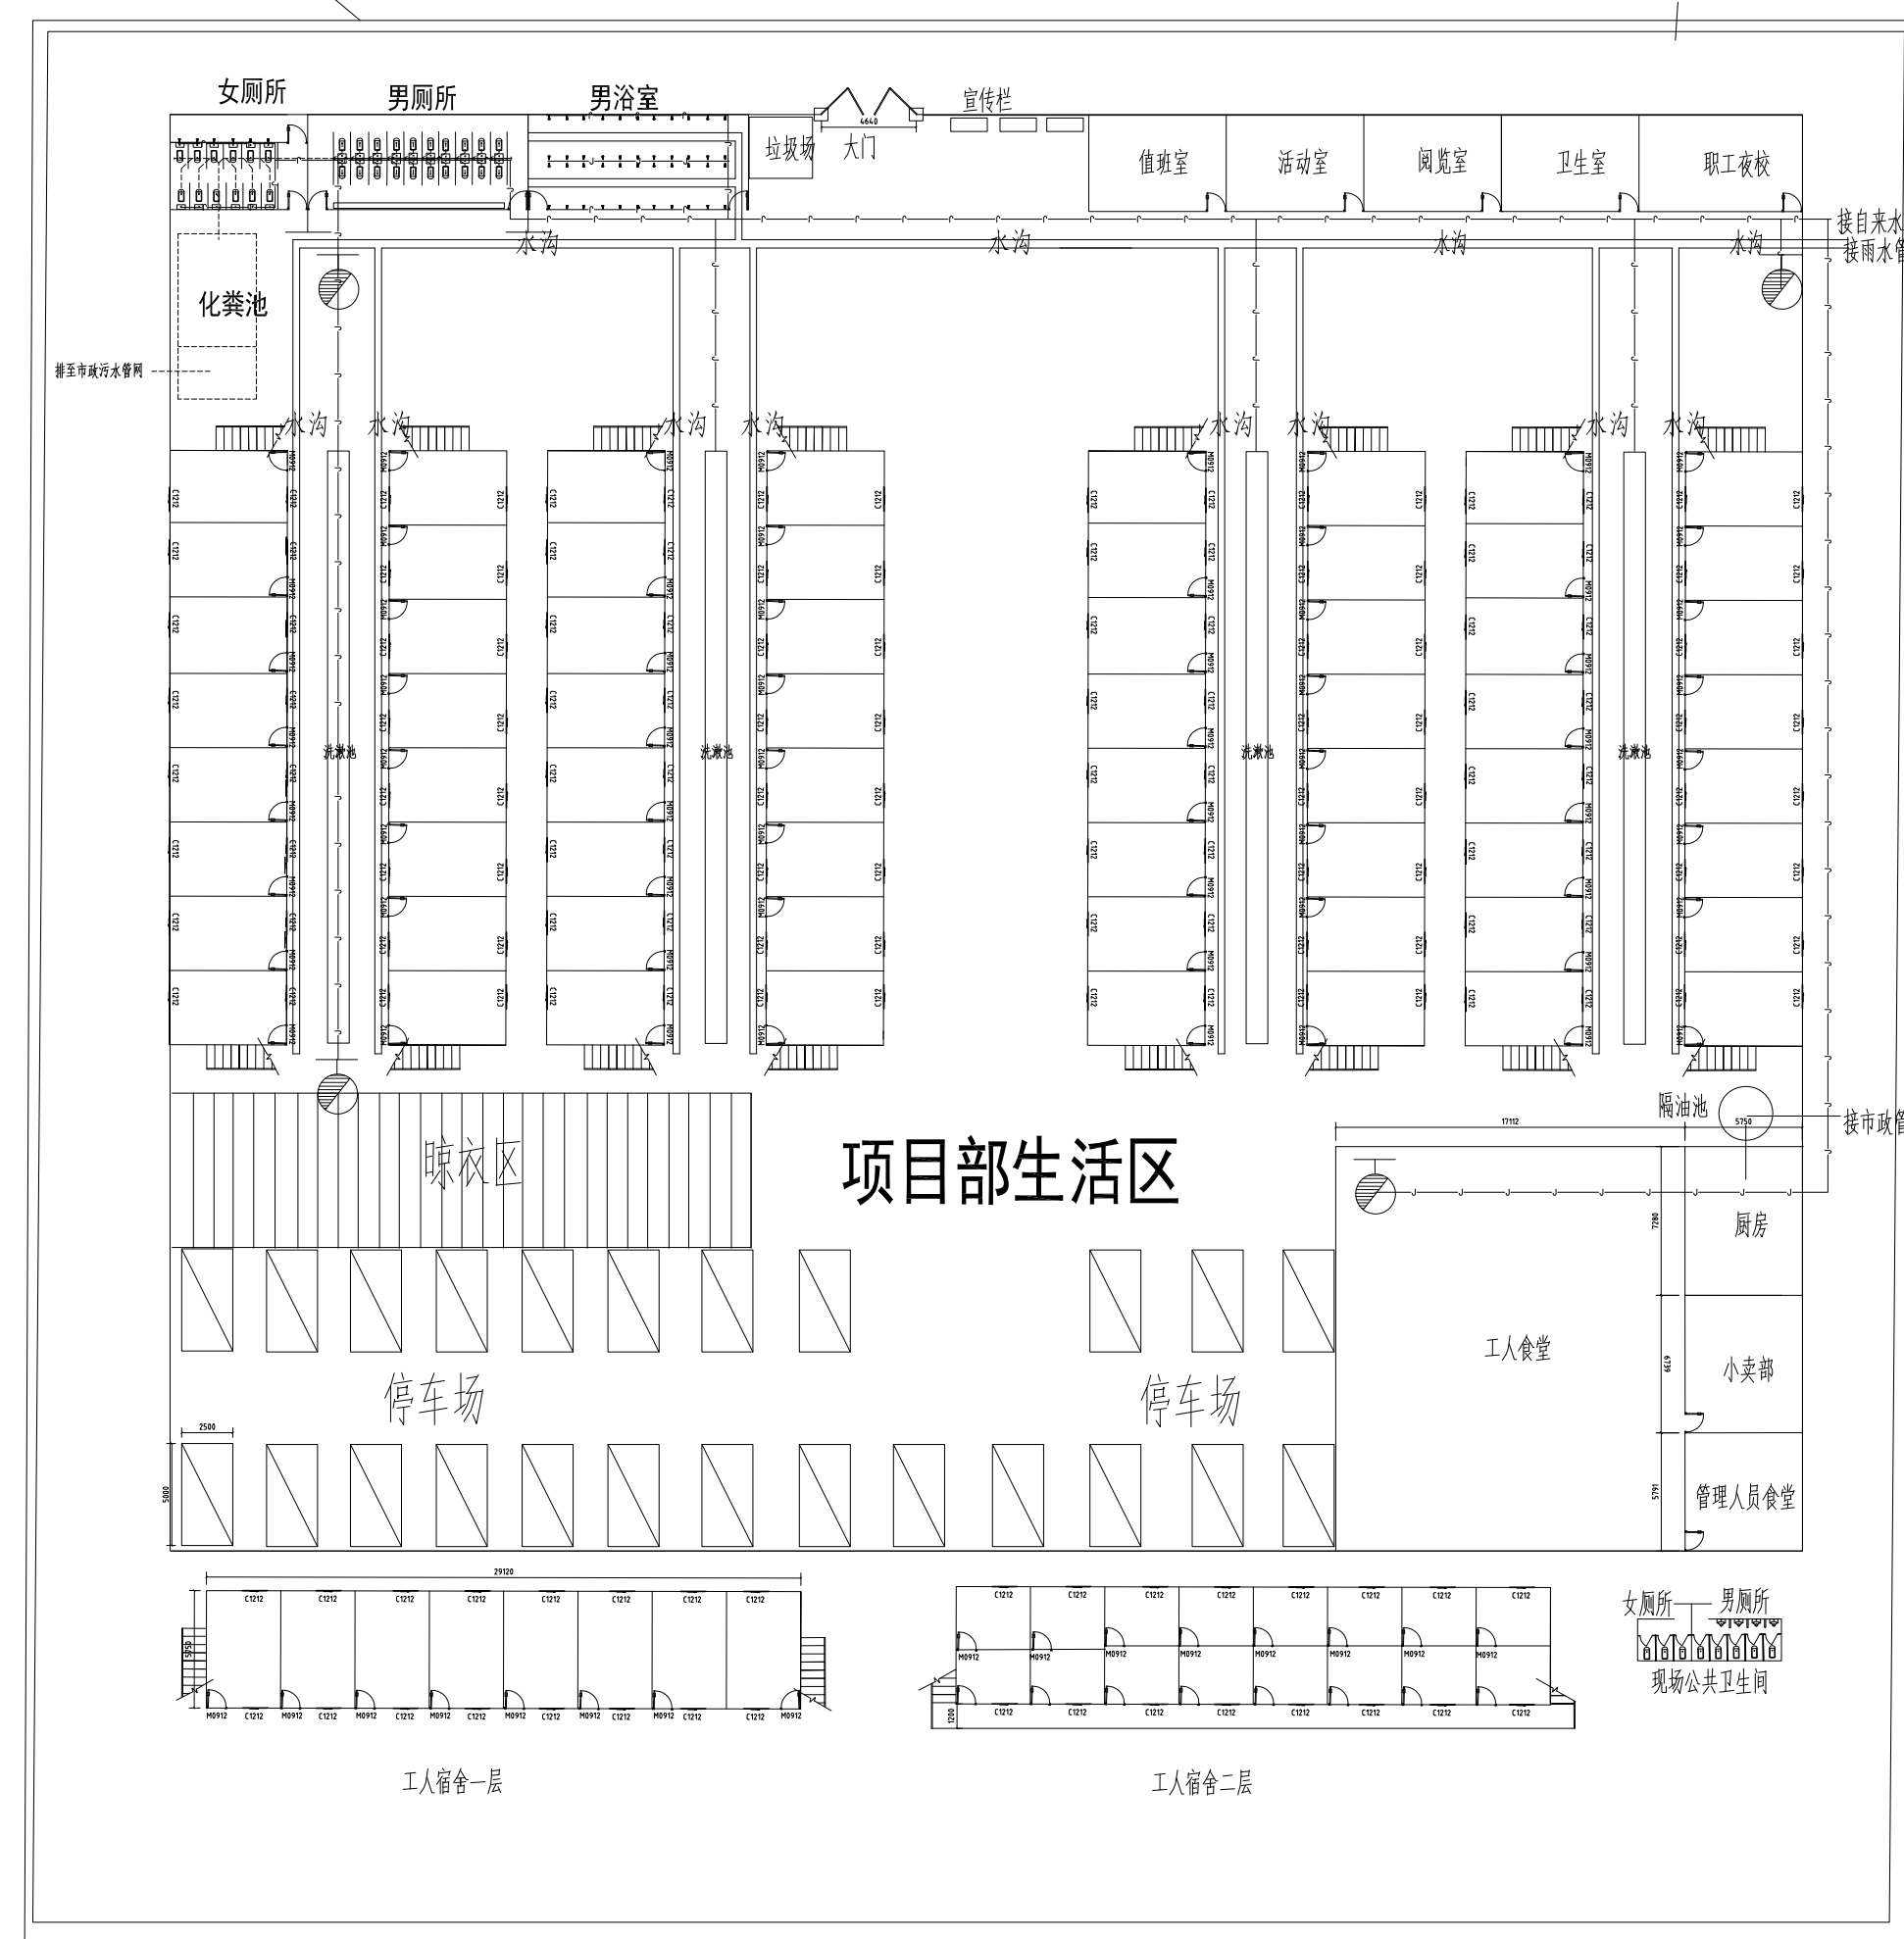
女厕所
男厕所
男浴室
宣传栏
4640
垃圾场
大门
值班室
活动室
阅览室
卫生室
职工夜校
接自来水
接雨水管
水沟
水沟
水沟
水沟
化粪池
排至市政污水管网
水沟
水沟
水沟
水沟
水沟
水沟
水沟
水沟
洗漱池
洗漱池
洗漱池
洗漱池
C1212
M0912
隔油池
5750
接市政管
17112
晾衣区
项目部生活区
厨房
7280
工人食堂
小卖部
6119
管理人员食堂
5791
停车场
停车场
2500
5000
29120
5750
C1212
M0912
1200
女厕所
男厕所
现场公共卫生间
工人宿舍一层
工人宿舍二层